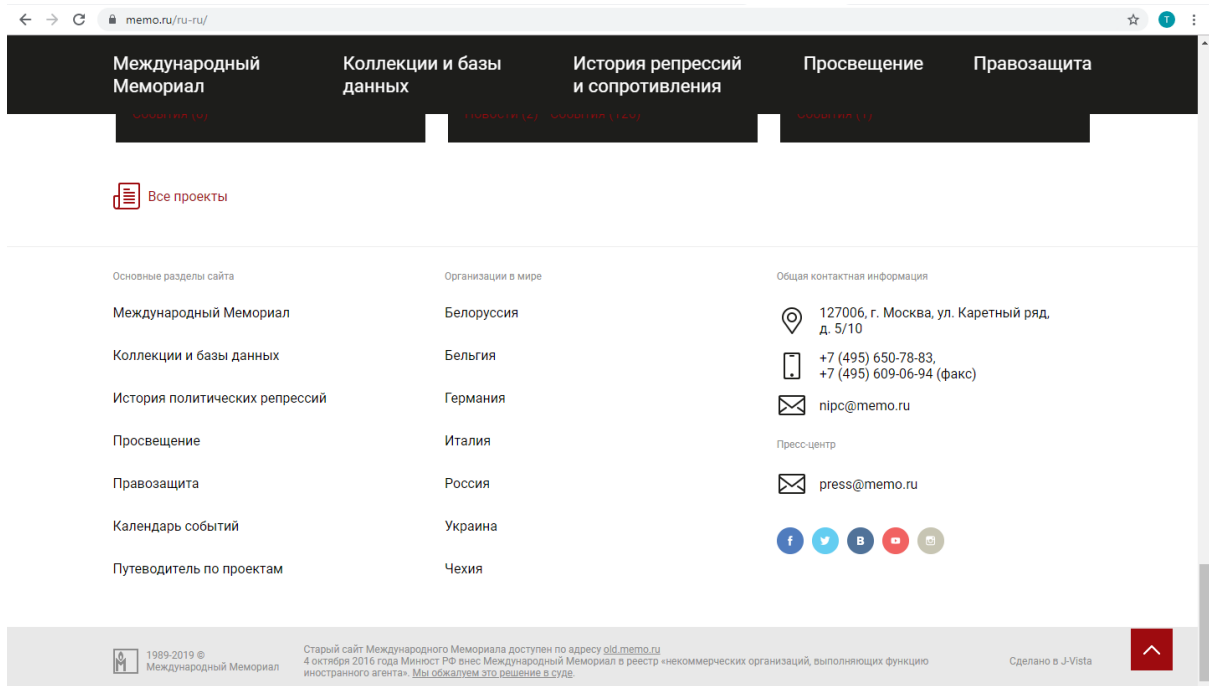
memo.ru/ru-ru/

Международный Мемориал
Коллекции и базы данных
История репрессий и сопротивления
Просвещение
Правозащита

События (8)
Новости (2) События (126)
События (1)

Все проекты

Основные разделы сайта

Международный Мемориал

Коллекции и базы данных

История политических репрессий

Просвещение

Правозащита

Календарь событий

Путеводитель по проектам

Организации в мире

Белоруссия

Бельгия

Германия

Италия

Россия

Украина

Чехия

Общая контактная информация

127006, г. Москва, ул. Каретный ряд, д. 5/10

+7 (495) 650-78-83,
+7 (495) 609-06-94 (факс)

nipc@memo.ru

Пресс-центр

press@memo.ru

f
B

1989-2019 © Международный Мемориал

Старый сайт Международного Мемориала доступен по адресу old.memo.ru
4 октября 2016 года Минюст РФ внес Международный Мемориал в реестр «некоммерческих организаций, выполняющих функцию иностранного агента». Мы обжалуем это решение в суде.

Сделано в J-Vista